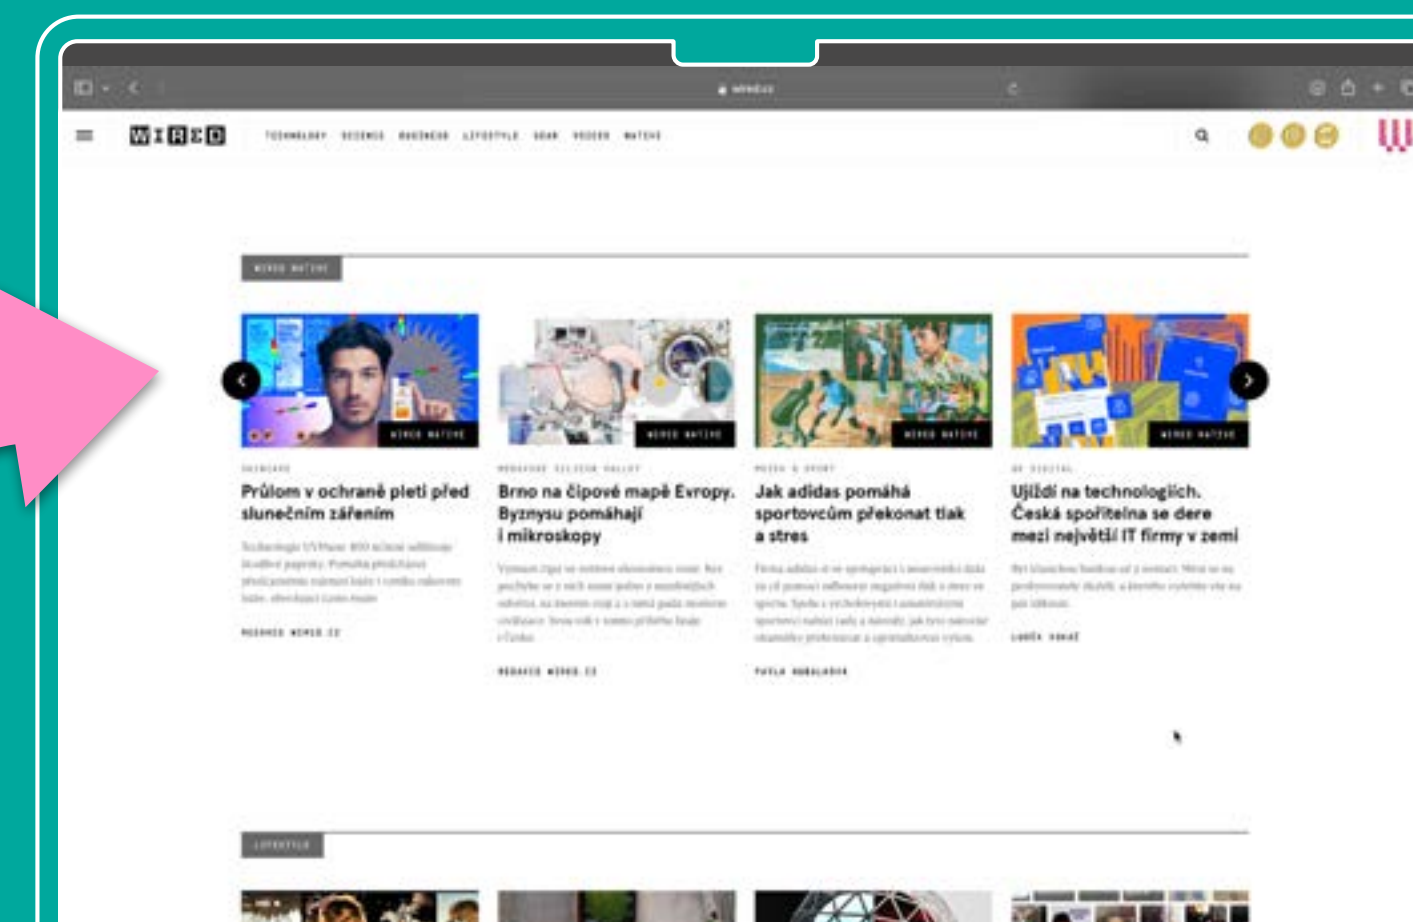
wired.cz

WIRED TECHNOLOGY SCIENCE BUSINESS LIFESTYLE GEAR VIDEOS NATIVE

WIRED NATIVE

WIRED NATIVE

SKINCARE

Průlom v ochraně pleti před slunečním zářením

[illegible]

REDAKCE WIRED.CZ

WIRED NATIVE

REDAKCE SILICON VALLEY

Brno na čipové mapě Evropy. Byznysu pomáhají i mikroskopy

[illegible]

REDAKCE WIRED.CZ

WIRED NATIVE

MOZEK A SPORT

Jak adidas pomáhá sportovcům překonat tlak a stres

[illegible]

PAVLA KUBALKOVA

WIRED NATIVE

BE DIGITAL

Ujíždí na technologiích. Česká spořitelna se dere mezi největší IT firmy v zemi

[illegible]

LUKÁŠ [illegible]

LIFESTYLE